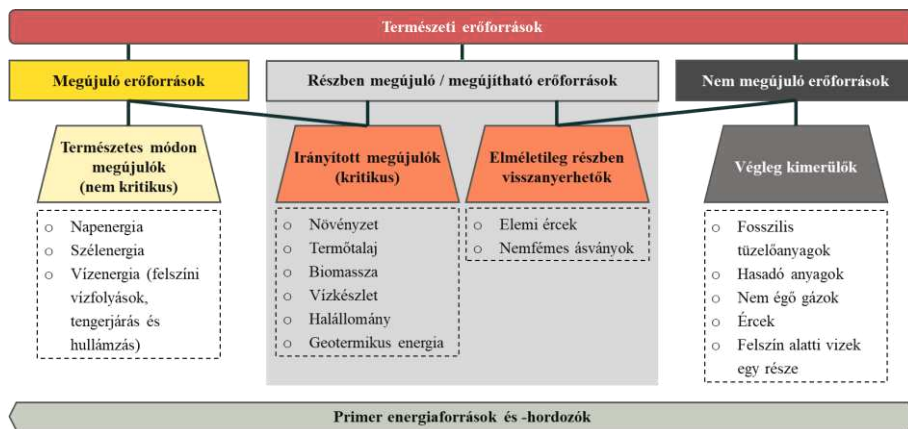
Természeti erőforrások

Megújuló erőforrások

Részben megújuló / megújítható erőforrások

Nem megújuló erőforrások

Természetes módon megújulók (nem kritikus)

Irányított megújulók (kritikus)

Elméletileg részben visszanyerhetők

Végleg kimerülők

- Napenergia
- Szélenergia
- Vízenergia (felszíni vízfolyások, tengerjárás és hullámzás)

- Növényzet
- Termőtalaj
- Biomassza
- Vízkészlet
- Halállomány
- Geotermikus energia

- Elemi ércek
- Nemfémes ásványok

- Fosszilis tüzelőanyagok
- Hasadó anyagok
- Nem égő gázok
- Ércek
- Felszín alatti vizek egy része

Primer energiaforrások és -hordozók